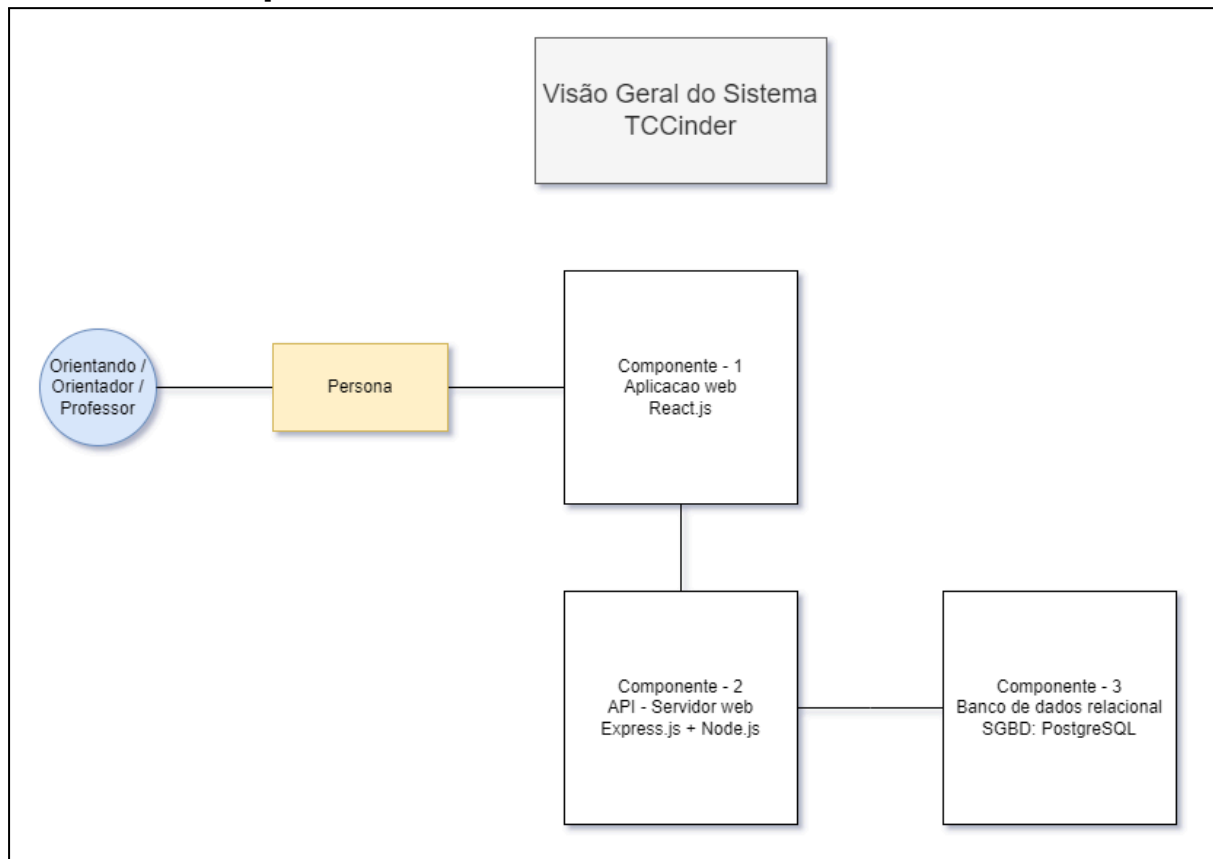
Visão Geral do Sistema
TCCinder

Orientando /
Orientador /
Professor

Persona

Componente - 1
Aplicacao web
React.js

Componente - 2
API - Servidor web
Express.js + Node.js

Componente - 3
Banco de dados relacional
SGBD: PostgreSQL